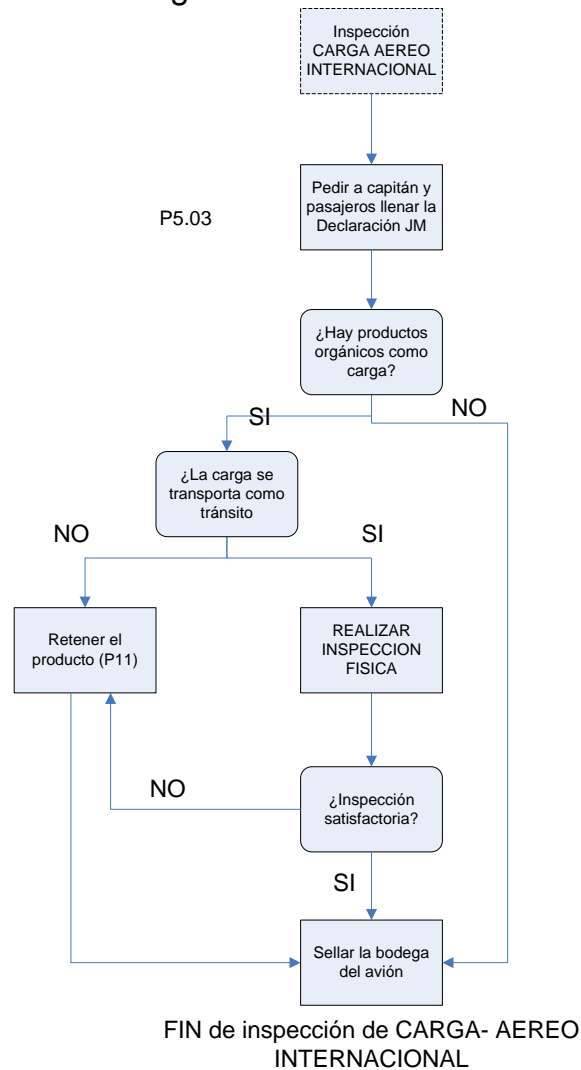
g

Inspección CARGA AEREO INTERNACIONAL

Pedir a capitán y pasajeros llenar la Declaración JM

P5.03

¿Hay productos orgánicos como carga?

SI

NO

¿La carga se transporta como tránsito

NO

SI

Retener el producto (P11)

REALIZAR INSPECCION FISICA

NO

¿Inspección satisfactoria?

SI

Sellar la bodega del avión

FIN de inspección de CARGA- AEREO INTERNACIONAL